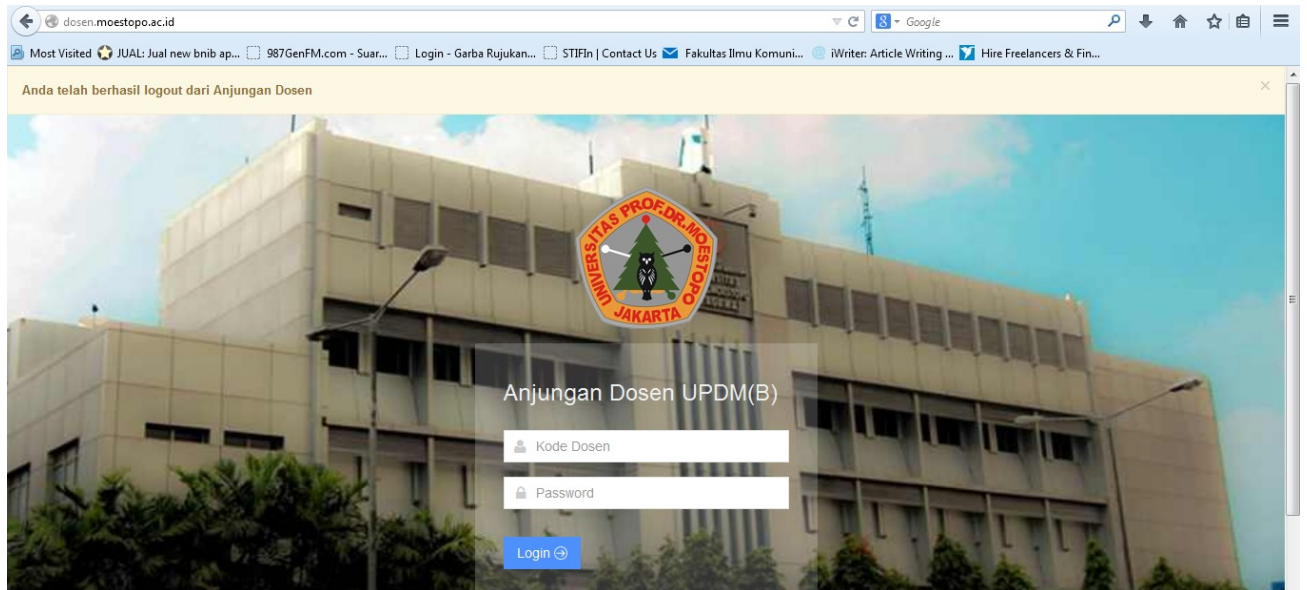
dosen.moestopo.ac.id

Google

Most Visited JUAL: Jual new bnib ap... 987GenFM.com - Suar... Login - Garba Rujukan... STIFIn | Contact Us Fakultas Ilmu Komuni... iWriter: Article Writing ... Hire Freelancers & Fin...

Anda telah berhasil logout dari Anjungan Dosen

×

UNIVERSITAS PROF.DR.MOESTOPO JAKARTA

Anjungan Dosen UPDM(B)

Kode Dosen

Password

Login